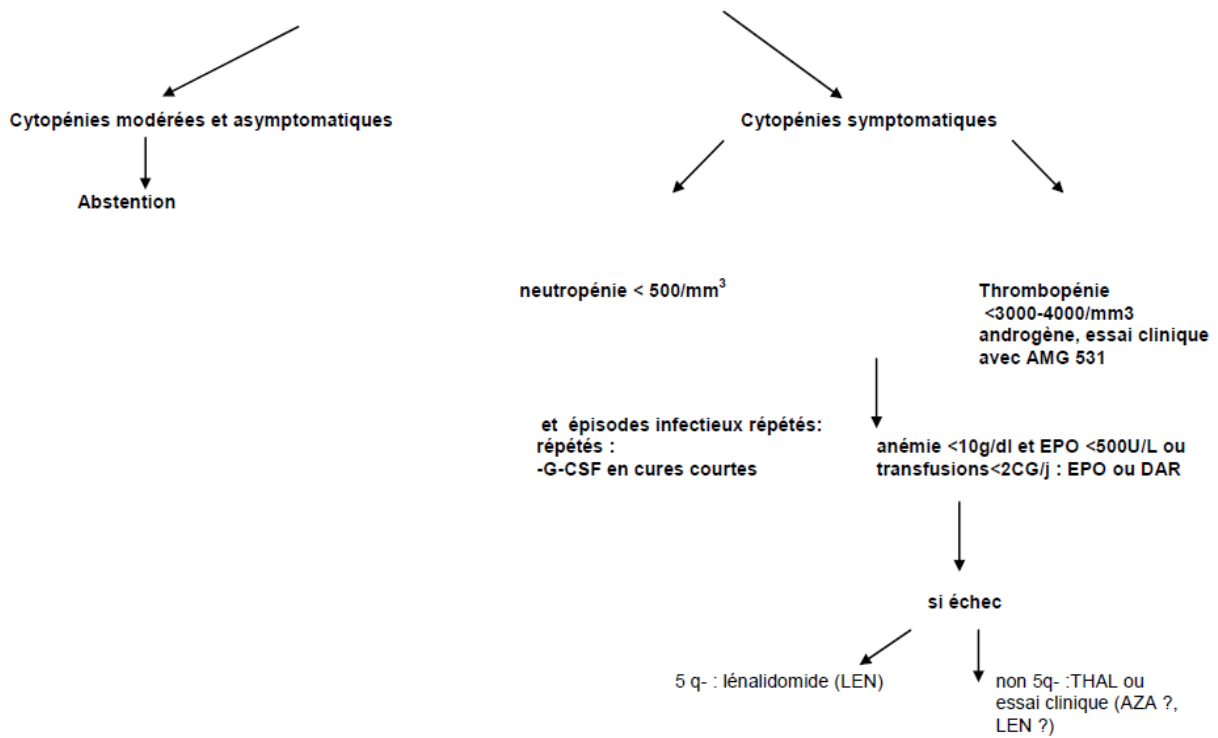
Cytopénies modérées et asymptomatiques

Abstention

Cytopénies symptomatiques

neutropénie < 500/mm$^3$

Thrombopénie <3000-4000/mm3 androgène, essai clinique avec AMG 531

et épisodes infectieux répétés: répétés : -G-CSF en cures courtes

anémie <10g/dl et EPO <500U/L ou transfusions<2CG/j : EPO ou DAR

si échec

5 q- : lénalidomide (LEN)

non 5q- :THAL ou essai clinique (AZA ?, LEN ?)